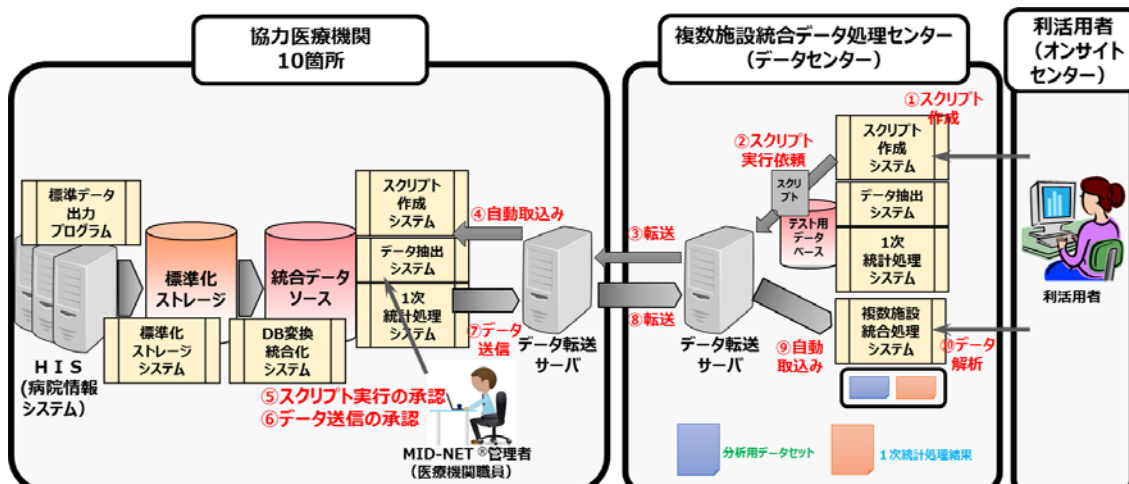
協力医療機関
10箇所

複数施設統合データ処理センター
（データセンター）

利活用者
（オンサイトセンター）

標準データ出力プログラム

HIS
(病院情報システム)

標準化ストレージ

標準化ストレージシステム

統合データソース

DB変換統合化システム

スクリプト作成システム

データ抽出システム

1次統計処理システム

④自動取込み

⑦データ送信

データ転送サーバ

③転送

⑧転送

⑤スクリプト実行の承認
⑥データ送信の承認

MID-NET ®管理者
（医療機関職員）

②スクリプト実行依頼

スクリプト

テスト用データベース

データ転送サーバ

⑨自動取込み

①スクリプト作成

スクリプト作成システム

データ抽出システム

1次統計処理システム

複数施設統合処理システム

⑩データ解析

利活用者

分析用データセット

1次統計処理結果